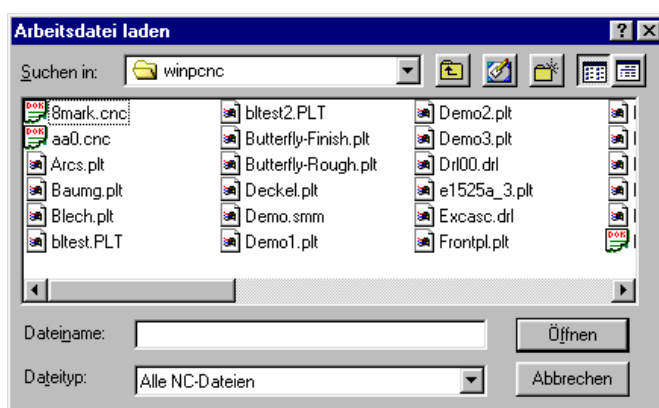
Arbeitsdatei laden

? X

Suchen in: winpcnc

8mark.cnc
aa0.cnc
Arcs.plt
Baumg.plt
Blech.plt
bltest.PLT
bltest2.PLT
Butterfly-Finish.plt
Butterfly-Rough.plt
Deckel.plt
Demo.smm
Demo1.plt
Demo2.plt
Demo3.plt
Drl00.drl
e1525a_3.plt
Excasc.drl
Frontpl.plt

Dateiname:
Öffnen

Dateityp: Alle NC-Dateien
Abbrechen